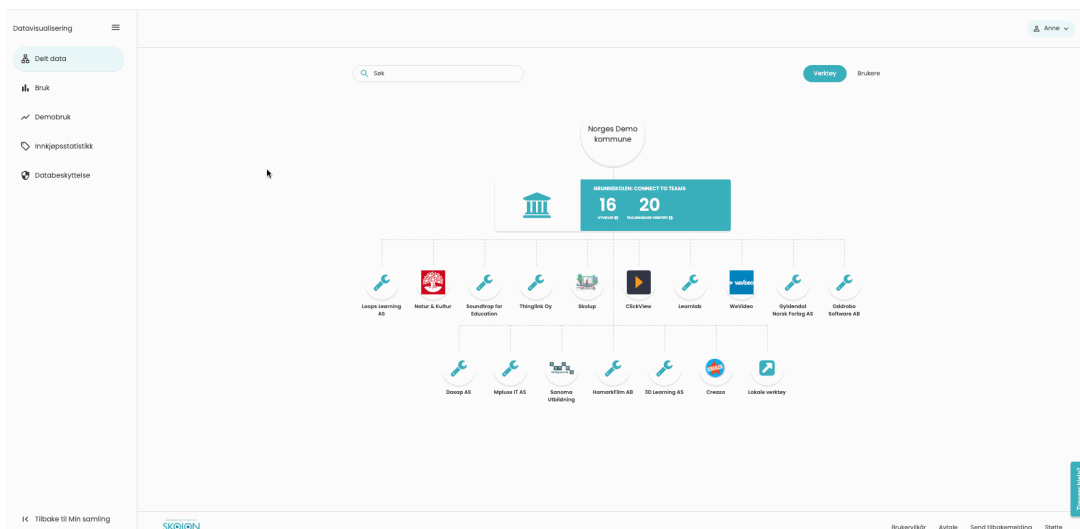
Datavisualisering

Delt data

Bruk

Demobruk

Innkjøpsstatistikk

Databeskyttelse

Tilbake til Min samling

Anne

Søk

Verktøy

Brukere

Norges Demo kommune

GRUNNSKOLEN: CONNECT TO TEAMS

16
UTVALG

20
TILGJENGELIGE VERKTØY

Loops Learning AS

Natur & Kultur

Soundtrap for Education

Thinglink Oy

Skolup

ClickView

Learnlab

WeVideo

Gyldendal Norsk Forlag AS

Oddrobo Software AB

Daxap AS

Mpluss IT AS

Sanoma Utbildning

HamarkFilm AB

3D Learning AS

Creaza

Lokale verktøy

SKOLON

Brukervilkår

Avtale

Send tilbakemelding

Støtte